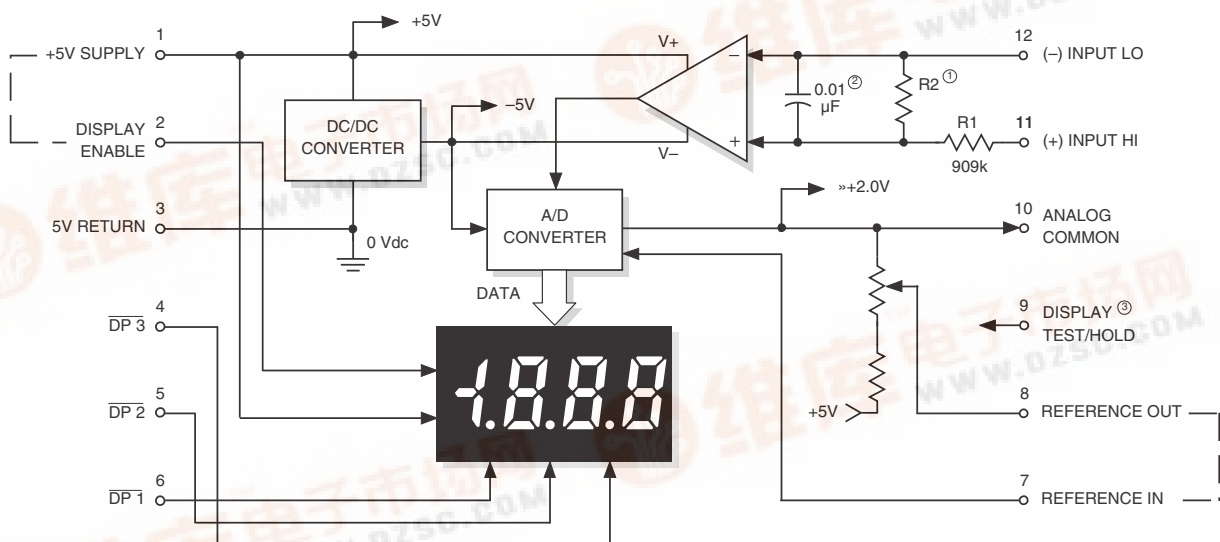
1
+5V SUPPLY
+5V
DC/DC CONVERTER
2
DISPLAY ENABLE
3
5V RETURN
0 Vdc
-5V
V+
V−
A/D CONVERTER
DATA
4
$\overline{DP\ 3}$
5
$\overline{DP\ 2}$
6
$\overline{DP\ 1}$
-1.8.8.8
0.01② µF
R2①
R1
909k
12
(–) INPUT LO
11
(+) INPUT HI
»+2.0V
10
ANALOG COMMON
9
DISPLAY③ TEST/HOLD
+5V
8
REFERENCE OUT
7
REFERENCE IN